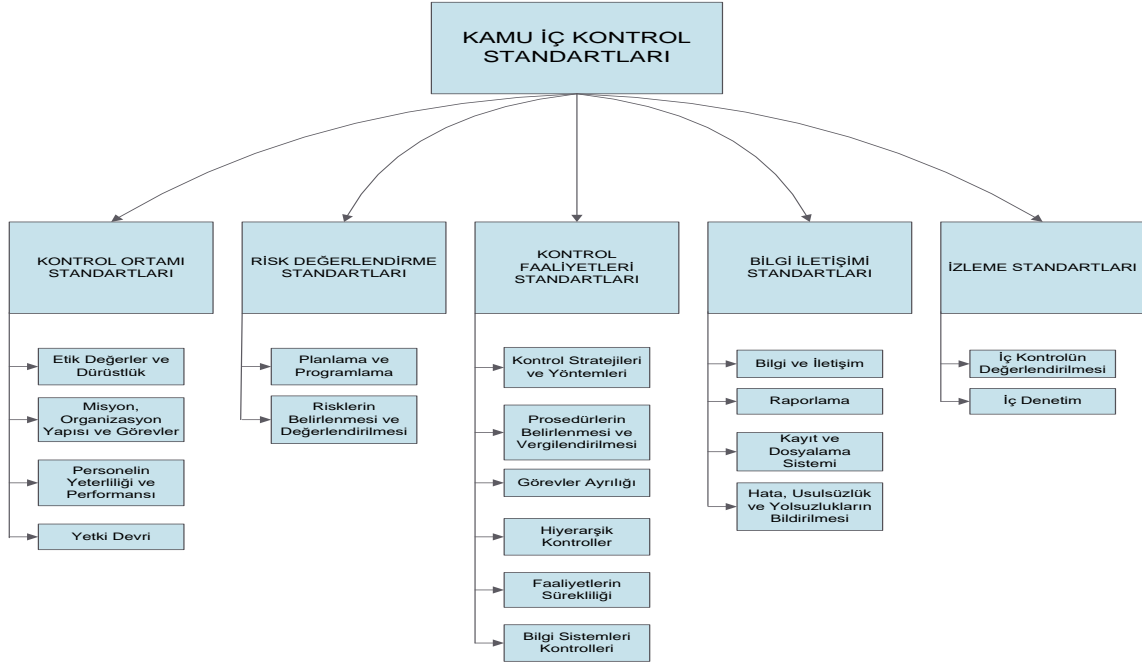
KAMU İÇ KONTROL STANDARTLARI

KONTROL ORTAMI STANDARTLARI

Etik Değerler ve Dürüstlük

Misyon, Organizasyon Yapısı ve Görevler

Personelin Yeterliliği ve Performansı

Yetki Devri

RİSK DEĞERLENDİRME STANDARTLARI

Planlama ve Programlama

Risklerin Belirlenmesi ve Değerlendirilmesi

KONTROL FAALİYETLERİ STANDARTLARI

Kontrol Stratejileri ve Yöntemleri

Prosedürlerin Belirlenmesi ve Vergilendirilmesi

Görevler Ayrılığı

Hiyerarşik Kontroller

Faaliyetlerin Sürekliliği

Bilgi Sistemleri Kontrolleri

BİLGİ İLETİŞİMİ STANDARTLARI

Bilgi ve İletişim

Raporlama

Kayıt ve Dosyalama Sistemi

Hata, Usulsüzlük ve Yolsuzlukların Bildirilmesi

İZLEME STANDARTLARI

İç Kontrolün Değerlendirilmesi

İç Denetim